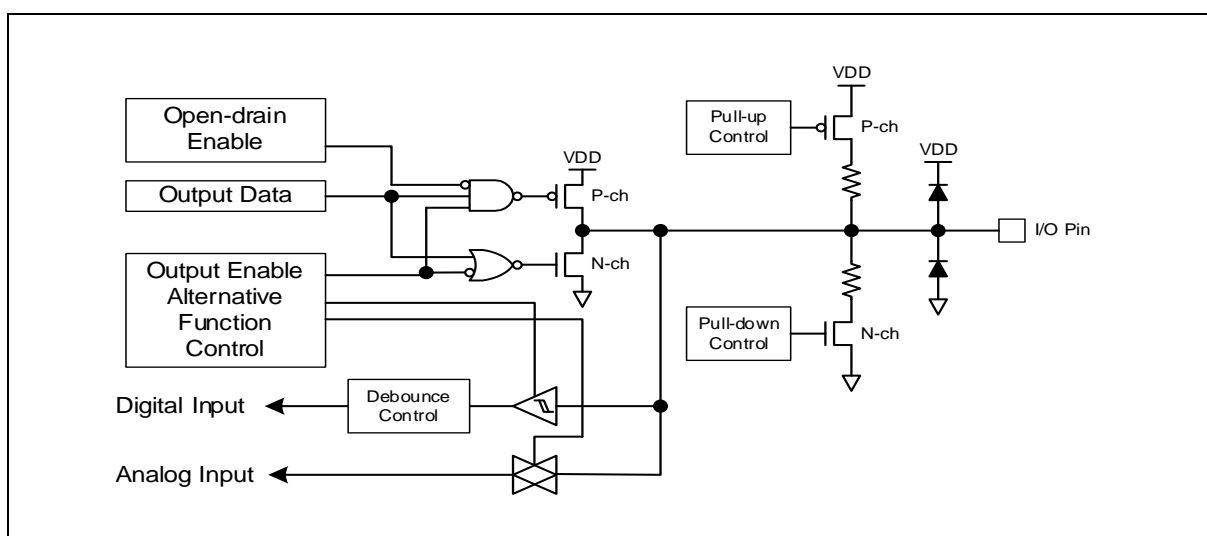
Open-drain Enable

Output Data

Output Enable Alternative Function Control

VDD

P-ch

N-ch

VDD

Pull-up Control

P-ch

VDD

I/O Pin

Pull-down Control

N-ch

Digital Input

Debounce Control

Analog Input